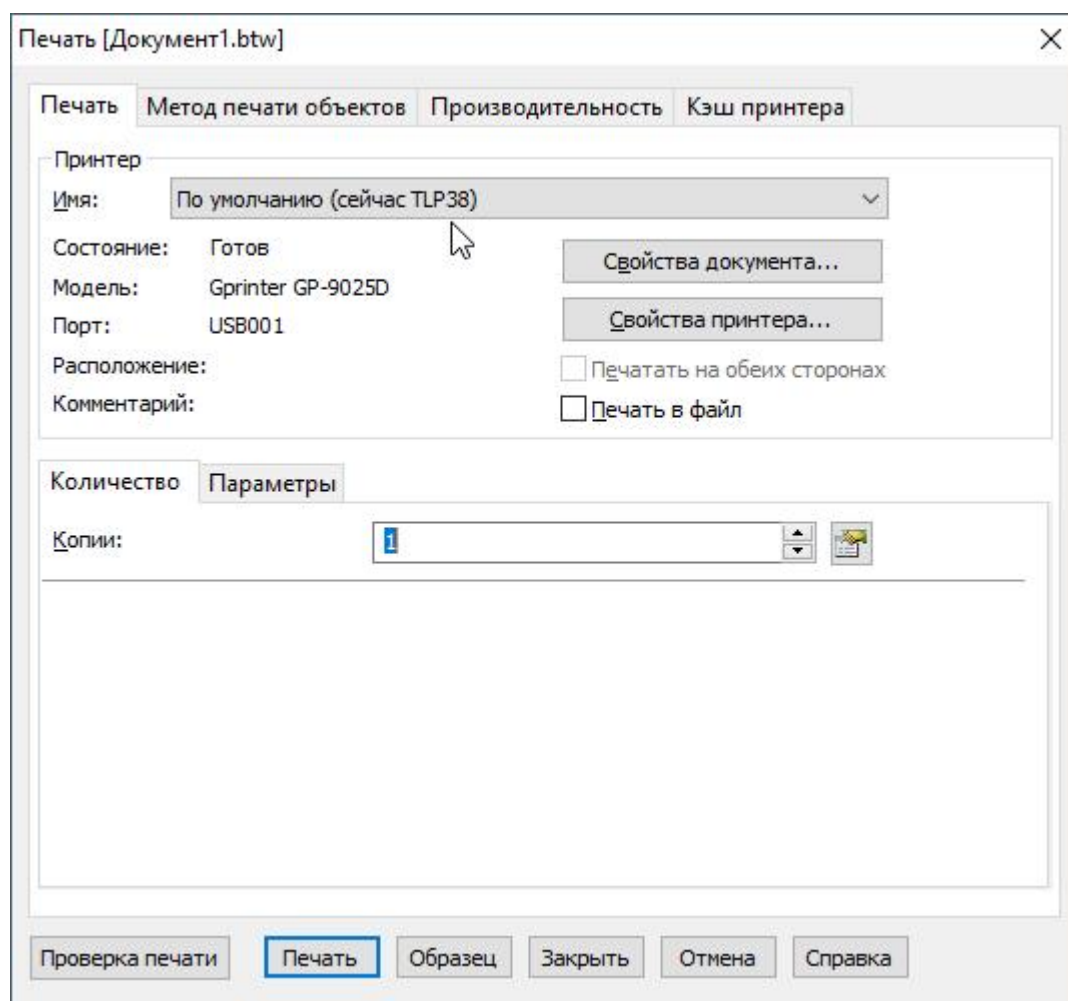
Печать [Документ1.btw]

×

Печать | Метод печати объектов | Производительность | Кэш принтера

Принтер

Имя: По умолчанию (сейчас TLP38)

Состояние: Готов

Модель: Gprinter GP-9025D

Порт: USB001

Расположение:

Комментарий:

Свойства документа...

Свойства принтера...

Печатать на обеих сторонах

Печать в файл

Количество | Параметры

Копии: 1

Проверка печати | Печать | Образец | Закрыть | Отмена | Справка